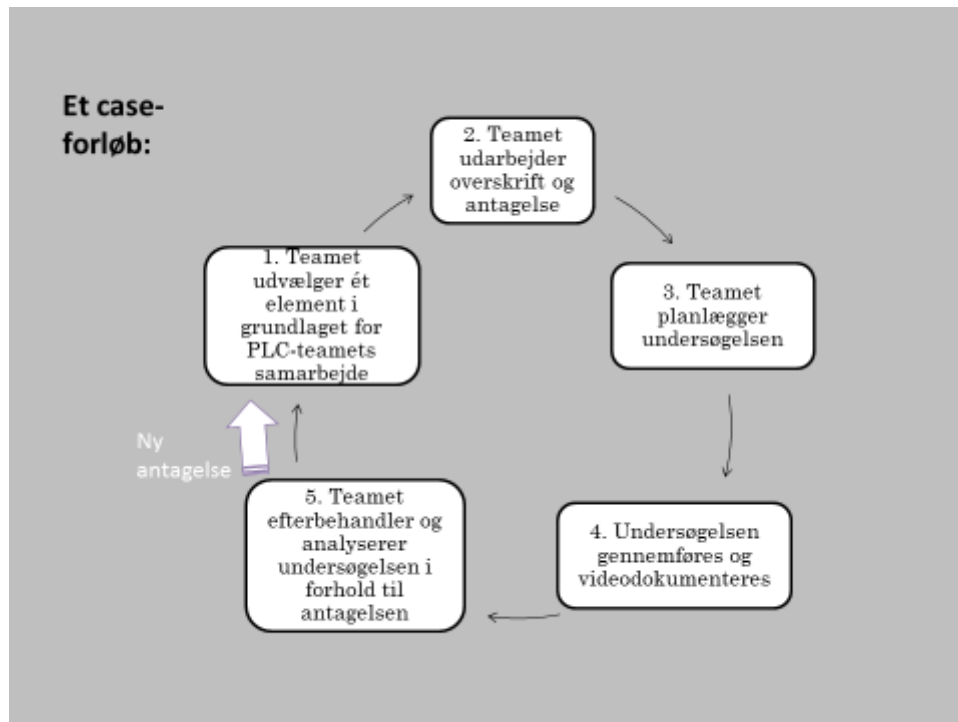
Et caseforløb:

2. Teamet udarbejder overskrift og antagelse

3. Teamet planlægger undersøgelsen

4. Undersøgelsen gennemføres og videodokumenteres

5. Teamet efterbehandler og analyserer undersøgelsen i forhold til antagelsen

Ny antagelse

1. Teamet udvælger ét element i grundlaget for PLC-teamets samarbejde